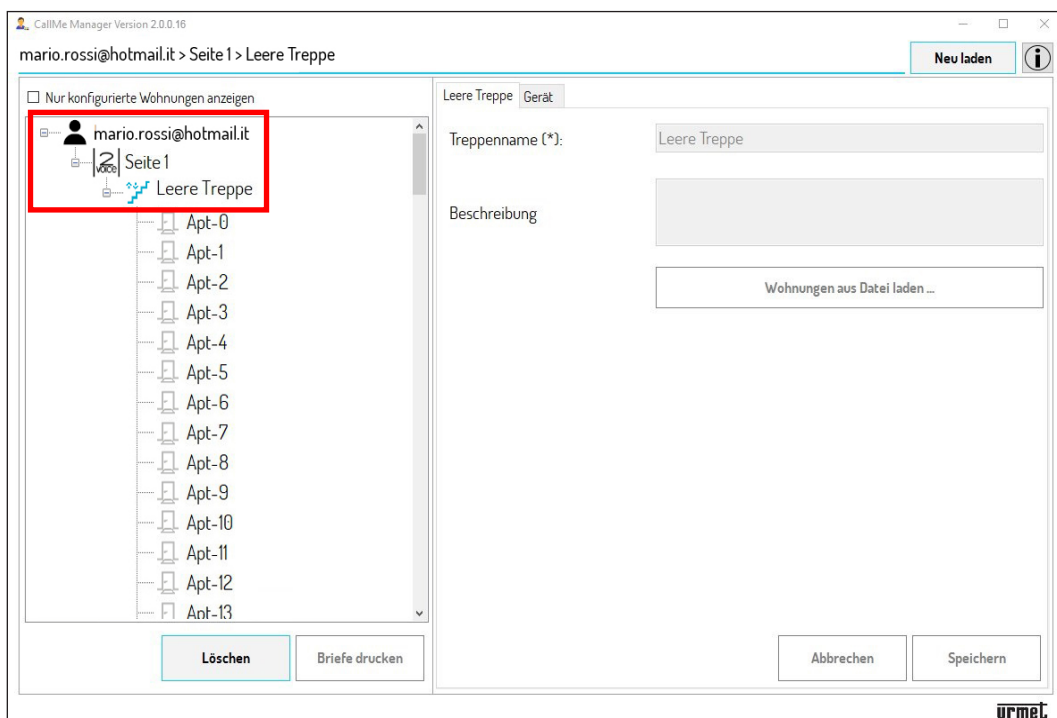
CallMe Manager Version 2.0.0.16

mario.rossi@hotmail.it > Seite 1 > Leere Treppe

Neu laden

Nur konfigurierte Wohnungen anzeigen

mario.rossi@hotmail.it
2 voice Seite 1
Leere Treppe
Apt-0
Apt-1
Apt-2
Apt-3
Apt-4
Apt-5
Apt-6
Apt-7
Apt-8
Apt-9
Apt-10
Apt-11
Apt-12
Apt-13

Löschen
Briefe drucken

Leere Treppe
Gerät

Treppenname (*):
Leere Treppe

Beschreibung

Wohnungen aus Datei laden ...

Abbrechen
Speichern

urmet